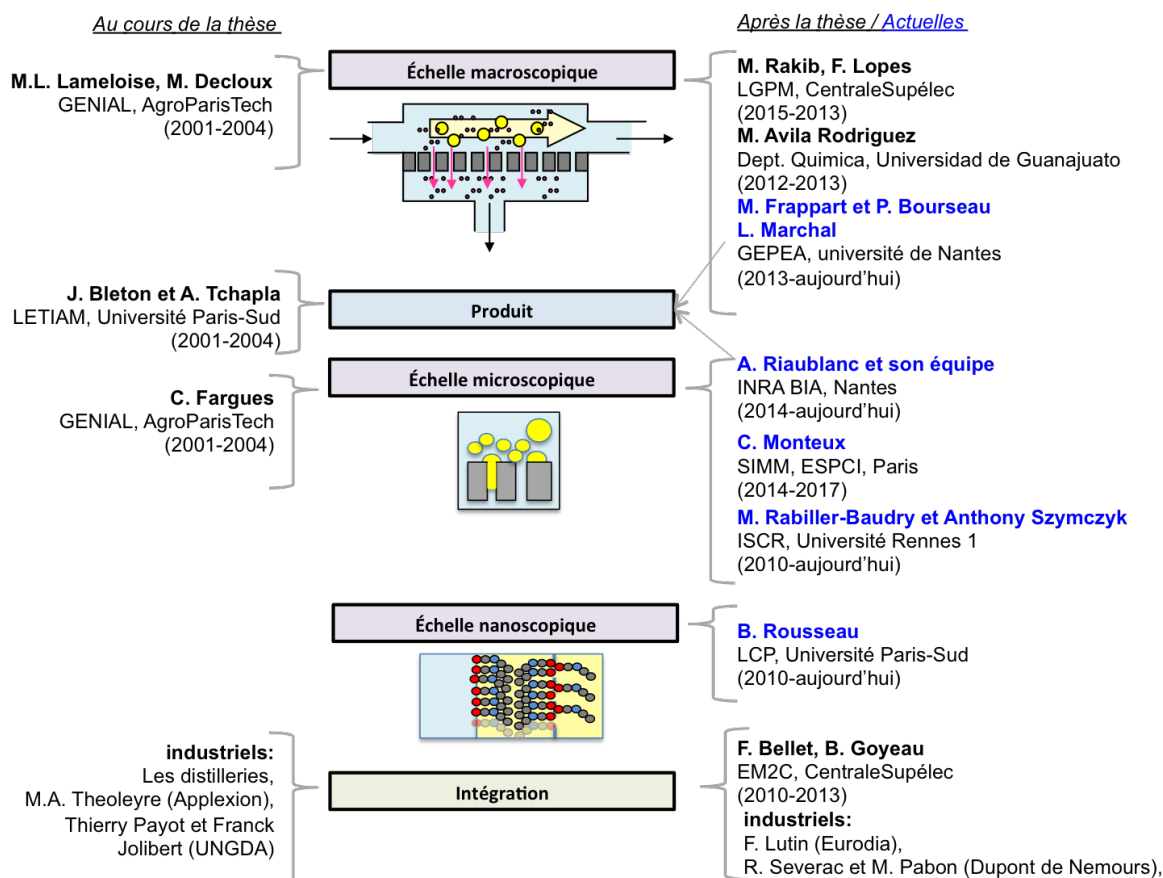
Au cours de la thèse

Après la thèse / Actuelles

M.L. Lameloise, M. Decloux
GENIAL, AgroParisTech
(2001-2004)

Échelle macroscopique

M. Rakib, F. Lopes
LGPM, CentraleSupélec
(2015-2013)
M. Avila Rodriguez
Dept. Quimica, Universidad de Guanajuato
(2012-2013)
M. Frappart et P. Bourseau
L. Marchal
GEPEA, université de Nantes
(2013-aujourd'hui)

J. Bleton et A. Tchapla
LETIAM, Université Paris-Sud
(2001-2004)

Produit

C. Fargues
GENIAL, AgroParisTech
(2001-2004)

Échelle microscopique

A. Riaublanc et son équipe
INRA BIA, Nantes
(2014-aujourd'hui)
C. Monteux
SIMM, ESPCI, Paris
(2014-2017)
M. Rabiller-Baudry et Anthony Szymczyk
ISCR, Université Rennes 1
(2010-aujourd'hui)

Échelle nanoscopique

B. Rousseau
LCP, Université Paris-Sud
(2010-aujourd'hui)

industriels:
Les distilleries,
M.A. Theoleyre (Applexion),
Thierry Payot et Franck Jolibert (UNGDA)

Intégration

F. Bellet, B. Goyeau
EM2C, CentraleSupélec
(2010-2013)
industriels:
F. Lutin (Eurodia),
R. Severac et M. Pabon (Dupont de Nemours),